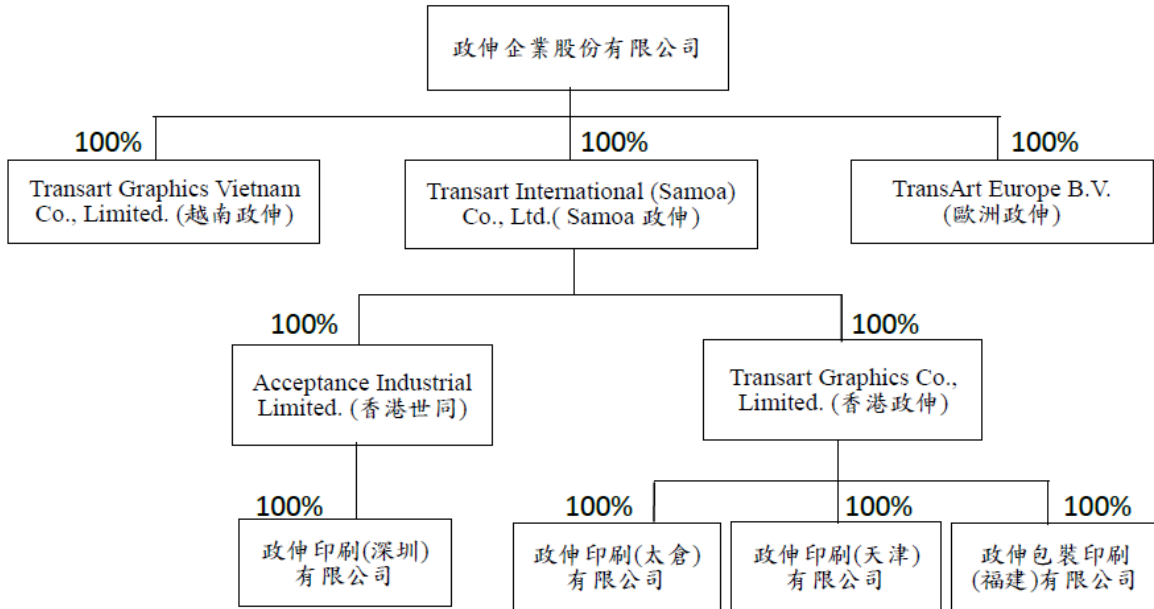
政伸企業股份有限公司

100%

Transart Graphics Vietnam Co., Limited. (越南政伸)

100%

Transart International (Samoa) Co., Ltd.( Samoa 政伸)

100%

TransArt Europe B.V. (歐洲政伸)

100%

Acceptance Industrial Limited. (香港世同)

100%

Transart Graphics Co., Limited. (香港政伸)

100%

政伸印刷(深圳)有限公司

100%

政伸印刷(太倉)有限公司

100%

政伸印刷(天津)有限公司

100%

政伸包裝印刷(福建)有限公司